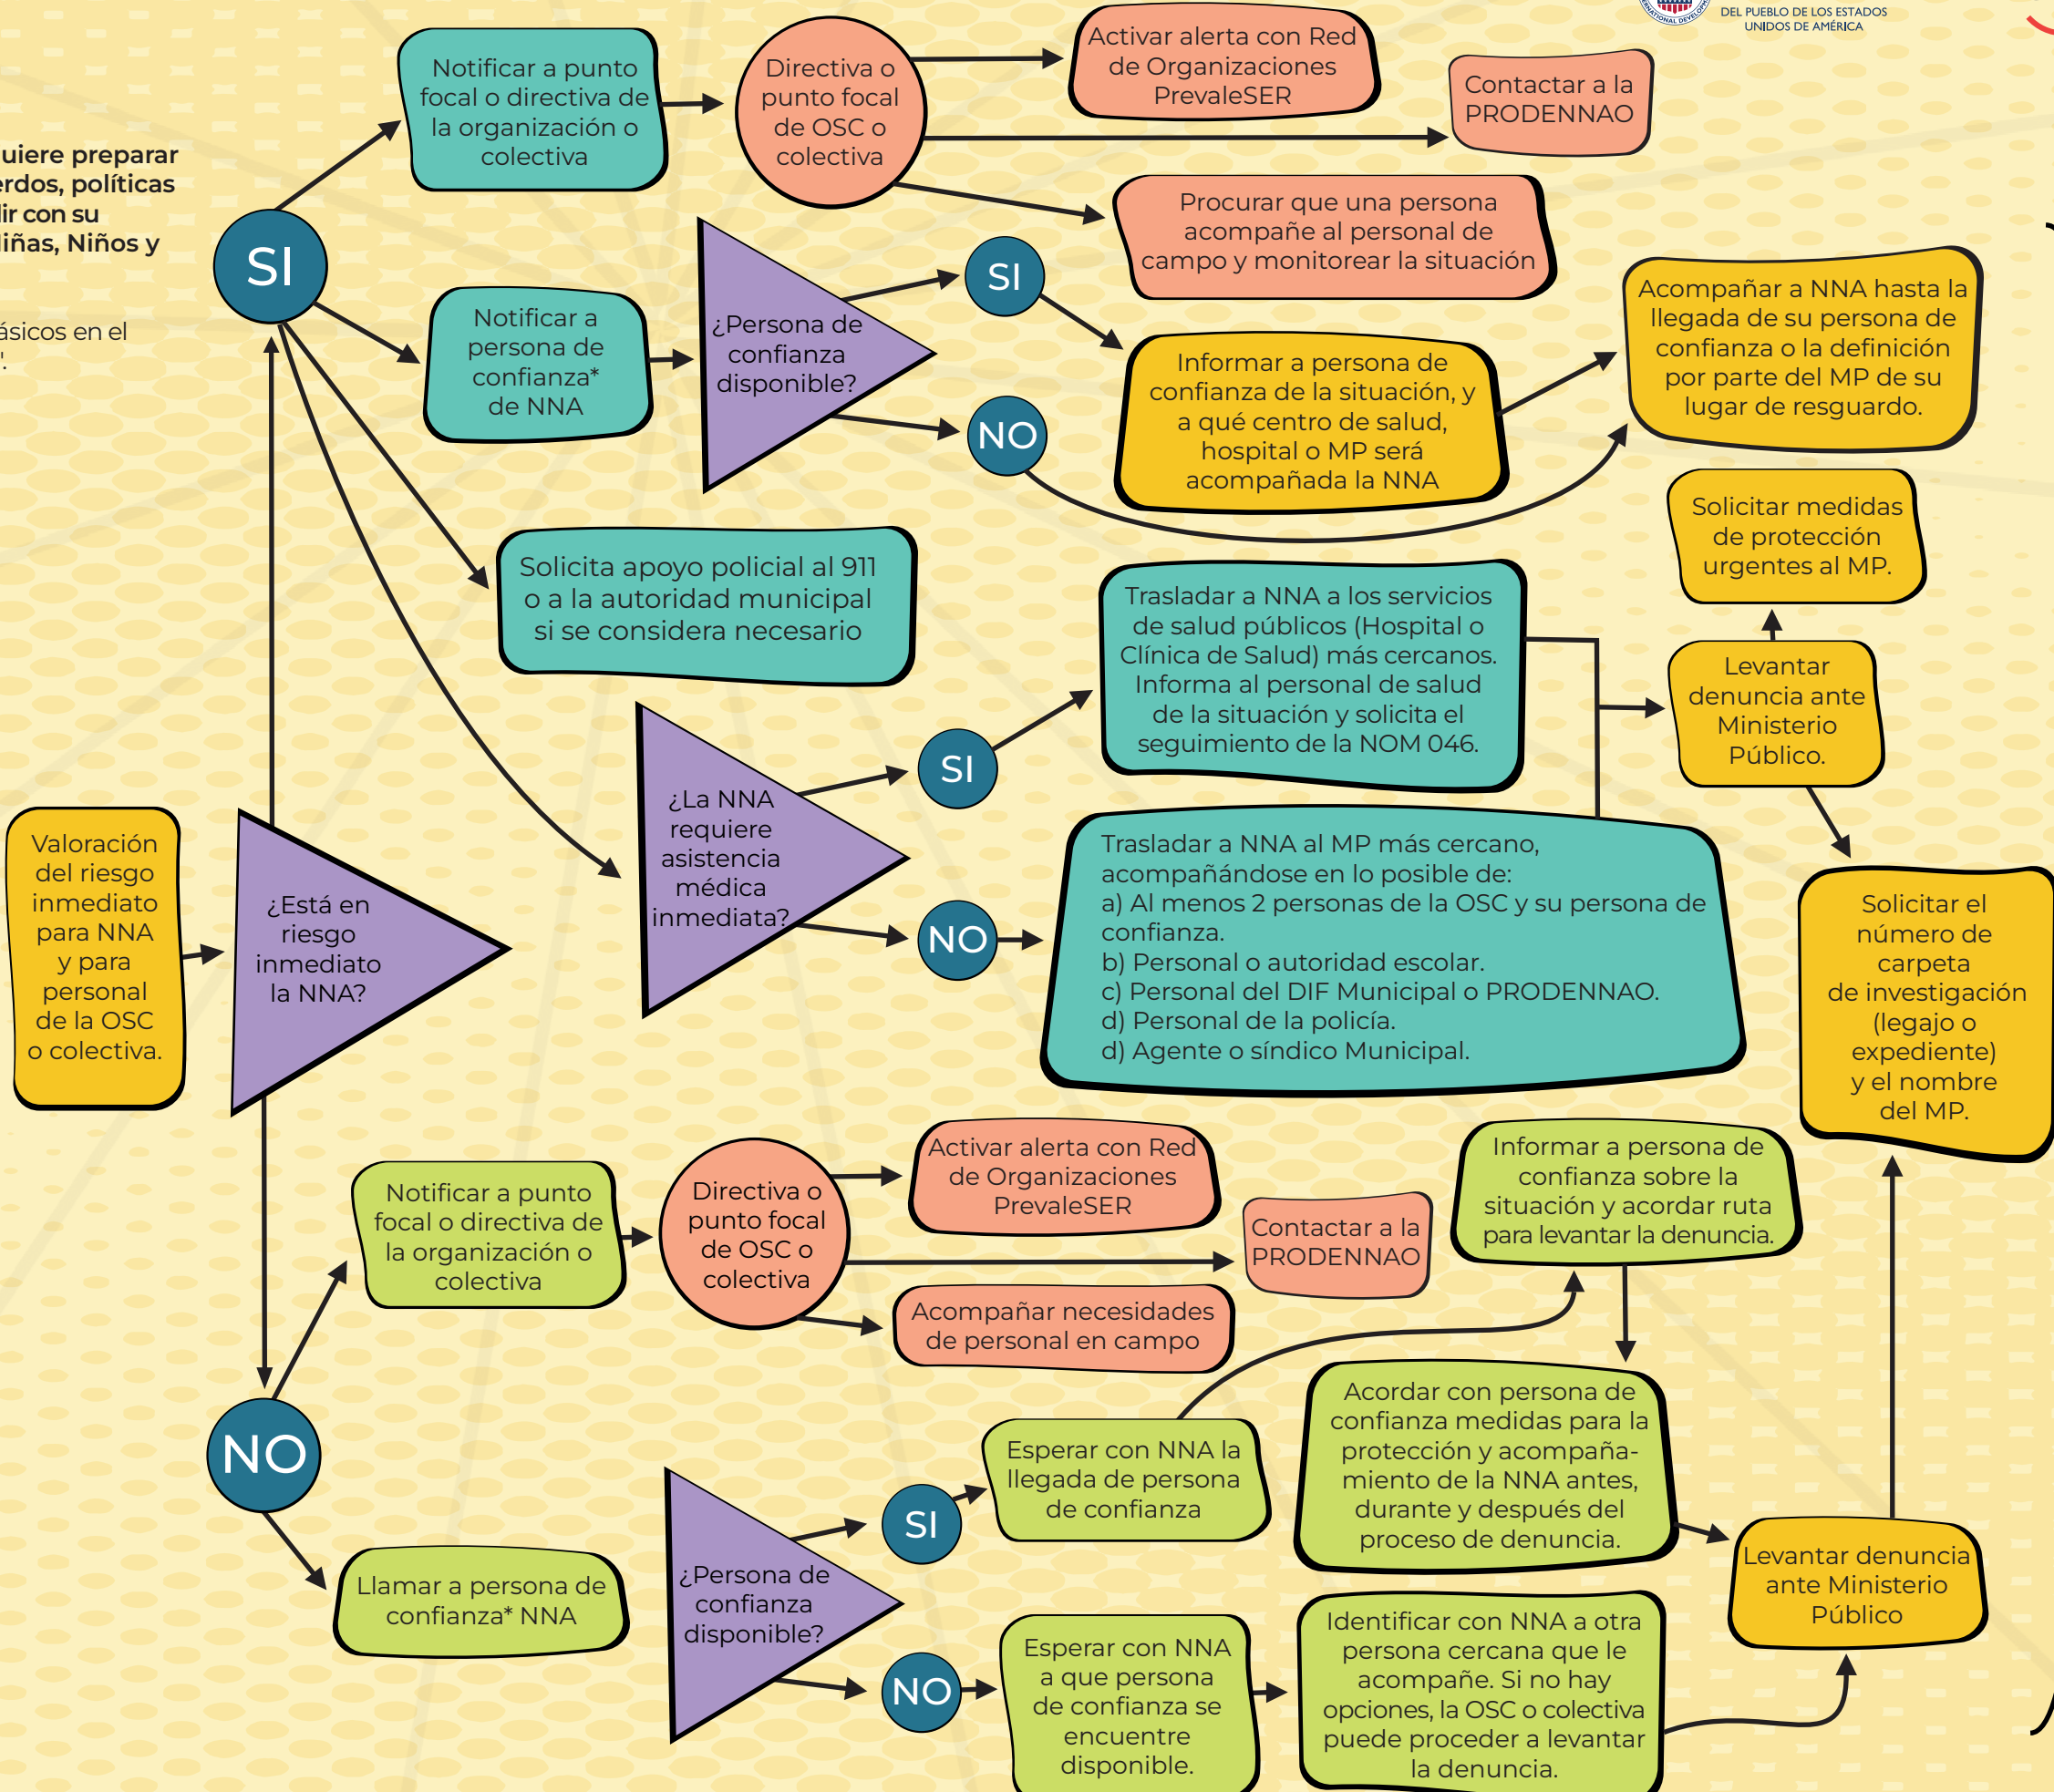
DEL PUEBLO DE LOS ESTADOS UNIDOS DE AMÉRICA

uiere preparar
erdos, políticas
lir con su
iñas, Niños y

ásicos en el
'.

Valoración del riesgo inmediato para NNA y para personal de la OSC o colectiva.

¿Está en riesgo inmediato la NNA?

SI

Notificar a punto focal o directiva de la organización o colectiva

Directiva o punto focal de OSC o colectiva

Activar alerta con Red de Organizaciones PrevaleSER

Contactar a la PRODENNAO

Procurar que una persona acompañe al personal de campo y monitorear la situación

Notificar a persona de confianza* de NNA

¿Persona de confianza disponible?

SI

NO

Informar a persona de confianza de la situación, y a qué centro de salud, hospital o MP será acompañada la NNA

Acompañar a NNA hasta la llegada de su persona de confianza o la definición por parte del MP de su lugar de resguardo.

Solicitar medidas de protección urgentes al MP.

Solicita apoyo policial al 911 o a la autoridad municipal si se considera necesario

¿La NNA requiere asistencia médica inmediata?

SI

NO

Trasladar a NNA a los servicios de salud públicos (Hospital o Clínica de Salud) más cercanos. Informa al personal de salud de la situación y solicita el seguimiento de la NOM 046.

Levantar denuncia ante Ministerio Público.

Trasladar a NNA al MP más cercano, acompañándose en lo posible de:
a) Al menos 2 personas de la OSC y su persona de confianza.
b) Personal o autoridad escolar.
c) Personal del DIF Municipal o PRODENNAO.
d) Personal de la policía.
d) Agente o síndico Municipal.

Solicitar el número de carpeta de investigación (legajo o expediente) y el nombre del MP.

NO

Notificar a punto focal o directiva de la organización o colectiva

Directiva o punto focal de OSC o colectiva

Activar alerta con Red de Organizaciones PrevaleSER

Contactar a la PRODENNAO

Acompañar necesidades de personal en campo

Informar a persona de confianza sobre la situación y acordar ruta para levantar la denuncia.

Llamar a persona de confianza* NNA

¿Persona de confianza disponible?

SI

NO

Esperar con NNA la llegada de persona de confianza

Acordar con persona de confianza medidas para la protección y acompañamiento de la NNA antes, durante y después del proceso de denuncia.

Levantar denuncia ante Ministerio Público

Esperar con NNA a que persona de confianza se encuentre disponible.

Identificar con NNA a otra persona cercana que le acompañe. Si no hay opciones, la OSC o colectiva puede proceder a levantar la denuncia.